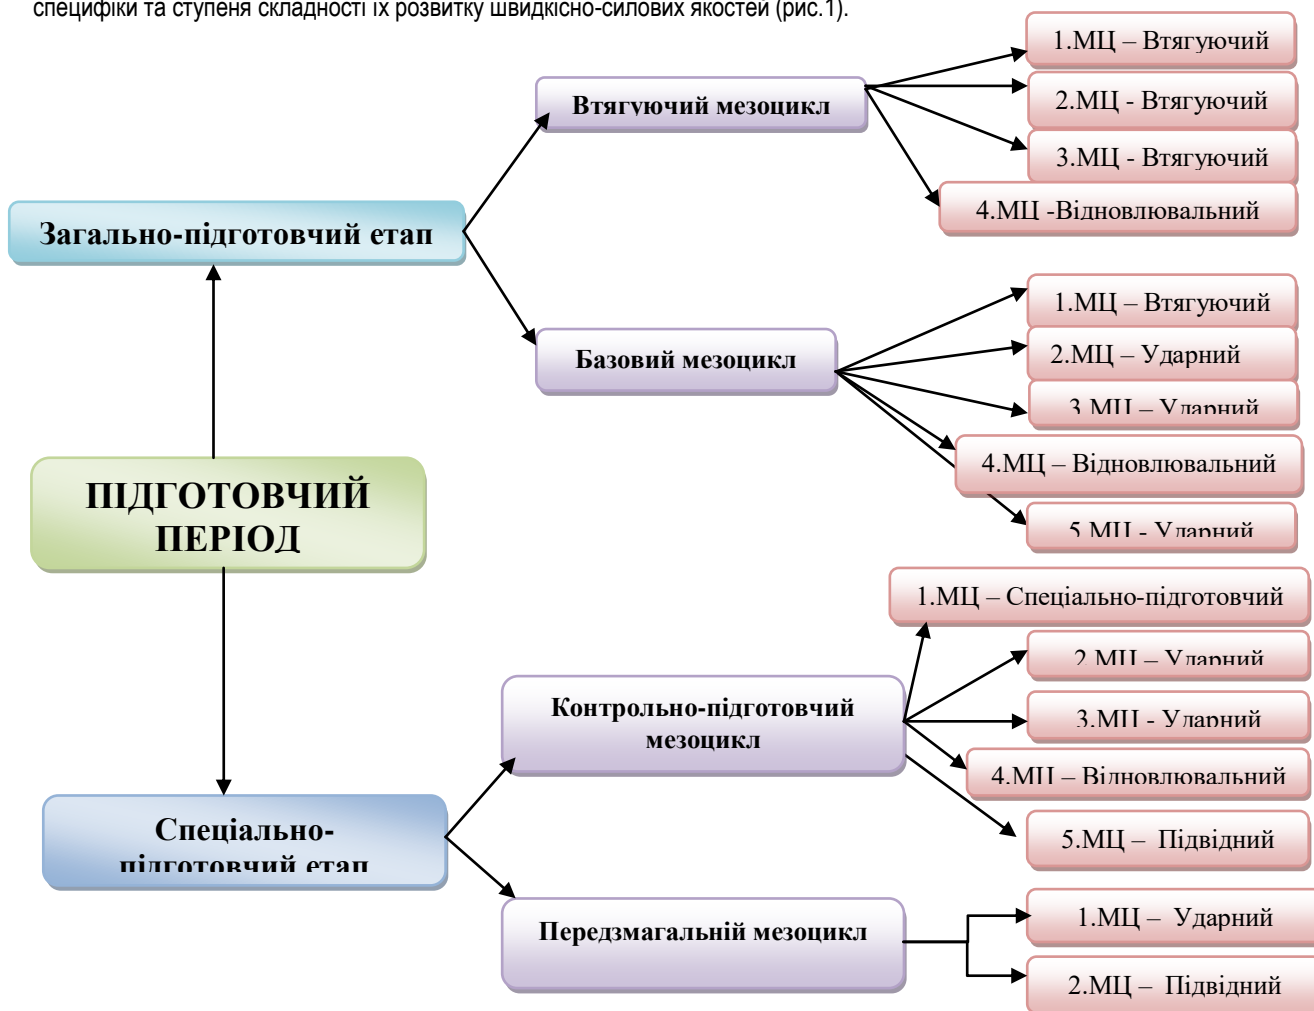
специфіки та ступеня складності їх розвитку швидкісно-силових якостей (рис.1).

ПІДГОТОВЧИЙ ПЕРІОД

Загально-підготовчий етап

Втягуючий мезоцикл

1.МЦ – Втягуючий
2.МЦ - Втягуючий
3.МЦ - Втягуючий
4.МЦ -Відновлювальний

Базовий мезоцикл

1.МЦ – Втягуючий
2.МЦ – Ударний
3.МЦ – Ударний
4.МЦ – Відновлювальний
5.МЦ - Ударний

Спеціально-підготовчий етап

Контрольно-підготовчий мезоцикл

1.МЦ – Спеціально-підготовчий
2.МЦ – Ударний
3.МЦ - Ударний
4.МЦ – Відновлювальний
5.МЦ – Підвідний

Передзмагальній мезоцикл

1.МЦ – Ударний
2.МЦ – Підвідний